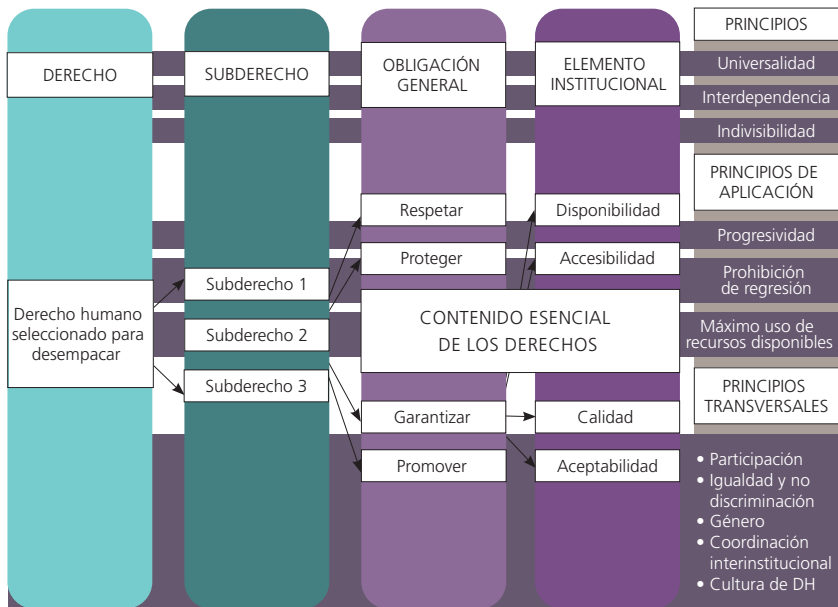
DERECHO

SUBDERECHO

OBLIGACIÓN GENERAL

ELEMENTO INSTITUCIONAL

PRINCIPIOS

Universalidad

Interdependencia

Indivisibilidad

PRINCIPIOS DE APLICACIÓN

Respetar

Disponibilidad

Progresividad

Proteger

Accesibilidad

Prohibición de regresión

Derecho humano seleccionado para desempacar

Subderecho 1

Subderecho 2

Subderecho 3

CONTENIDO ESENCIAL DE LOS DERECHOS

Máximo uso de recursos disponibles

PRINCIPIOS TRANSVERSALES

Garantizar

Calidad

Promover

Aceptabilidad

• Participación
• Igualdad y no discriminación
• Género
• Coordinación interinstitucional
• Cultura de DH